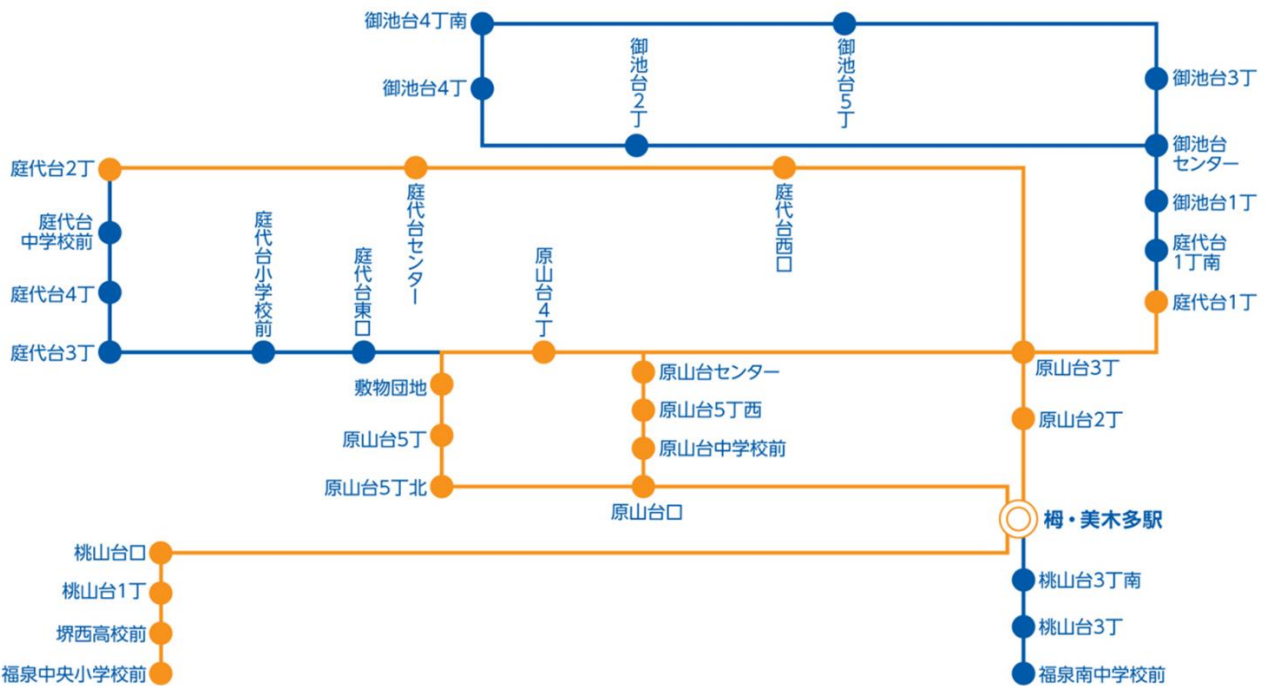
御池台4丁南
御池台4丁
御池台2丁
御池台5丁
御池台3丁
御池台センター
御池台1丁
庭代台1丁南
庭代台1丁
庭代台2丁
庭代台センター
庭代台西口
庭代台中学校前
庭代台4丁
庭代台小学校前
庭代台東口
原山台4丁
庭代台3丁
原山台3丁
敷物団地
原山台センター
原山台5丁西
原山台2丁
原山台5丁
原山台中学校前
原山台5丁北
原山台口
栂・美木多駅
桃山台口
桃山台3丁南
桃山台1丁
堺西高校前
桃山台3丁
福泉中央小学校前
福泉南中学校前